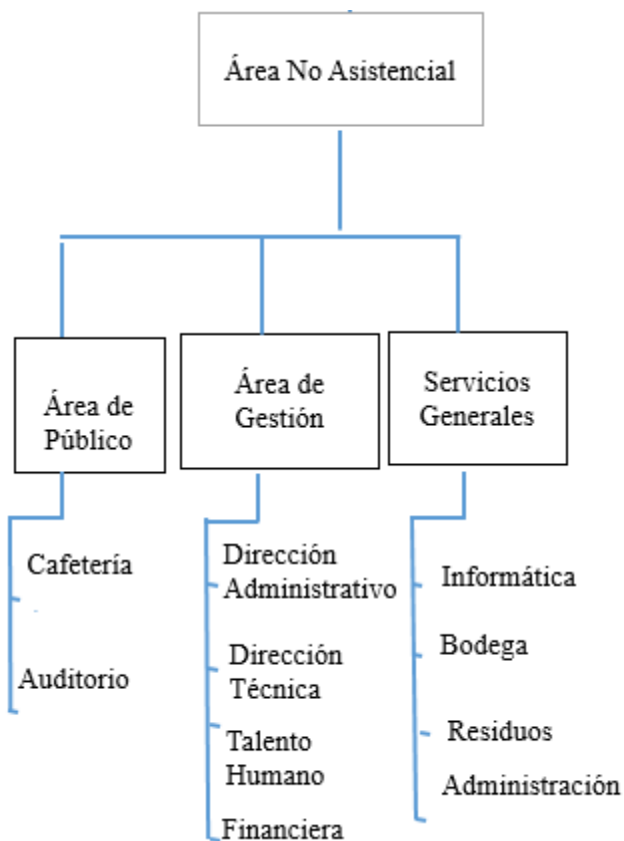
Área No Asistencial

Área de Público

Área de Gestión

Servicios Generales

Cafetería

Auditorio

Dirección Administrativo

Dirección Técnica

Talento Humano

Financiera

Informática

Bodega

Residuos

Administración